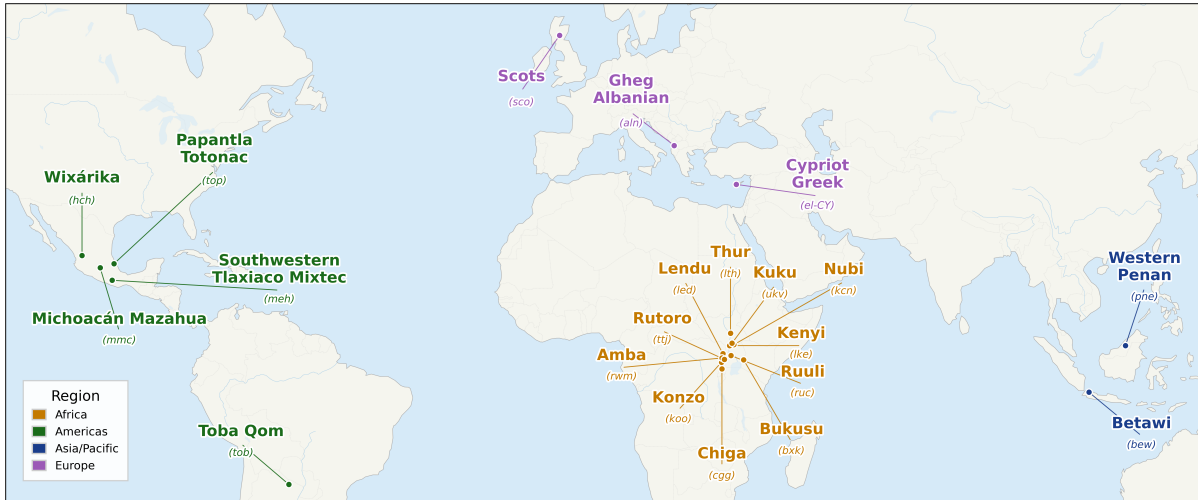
Scots
(sco)

Gheg Albanian
(aln)

Cypriot Greek
(el-CY)

Papantla Totonac
(top)

Wixárika
(hch)

Southwestern Tlaxiaco Mixtec
(meh)

Michoacán Mazahua
(mmc)

Toba Qom
(tob)

Thur
(lth)

Lendu
(led)

Kuku
(ukv)

Nubi
(kcn)

Rutoro
(ttj)

Kenyi
(lke)

Amba
(rwm)

Ruuli
(ruc)

Konzo
(koo)

Bukusu
(bxk)

Chiga
(cgg)

Western Penan
(pne)

Betawi
(bew)

Region
Africa
Americas
Asia/Pacific
Europe